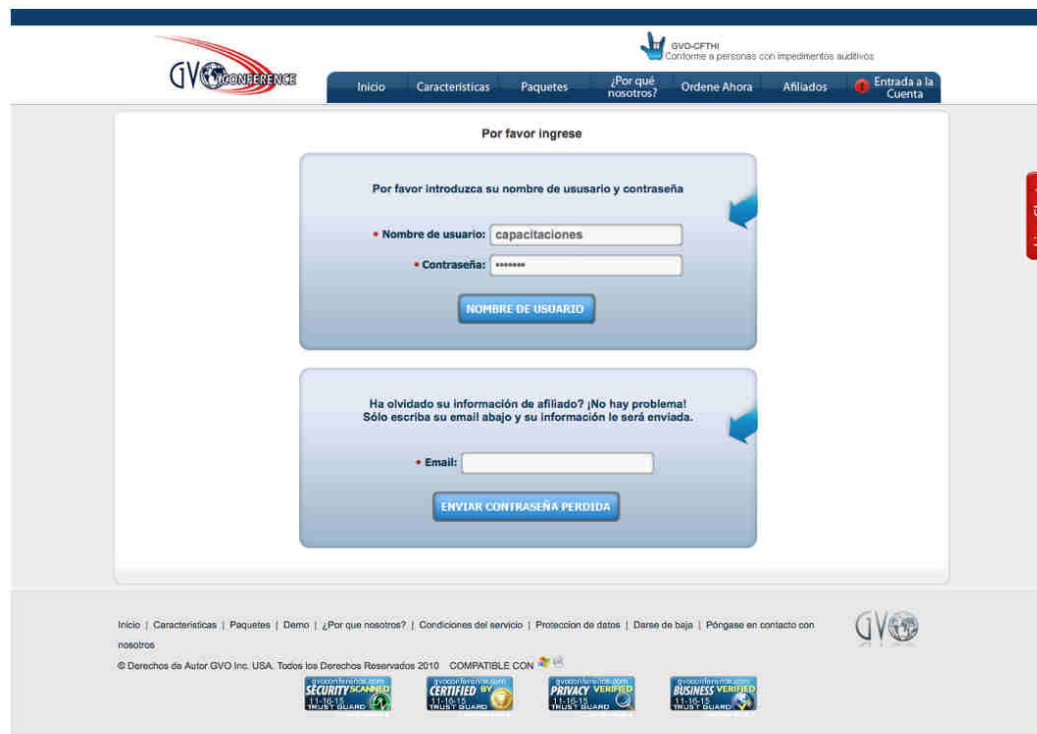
GV CONFERENCE

GVO-CFTHI
Conforme a personas con impedimentos auditivos

Inicio | Características | Paquetes | ¿Por qué nosotros? | Ordene Ahora | Afiliados | Entrada a la Cuenta

Por favor ingrese

Por favor introduzca su nombre de ususario y contraseña

• Nombre de usuario: capacitaciones

• Contraseña: •••••••

NOMBRE DE USUARIO

Ha olvidado su información de afiliado? ¡No hay problema! Sólo escriba su email abajo y su información le será enviada.

• Email:

ENVIAR CONTRASEÑA PERDIDA

Inicio | Caracteristicas | Paquetes | Demo | ¿Por que nosotros? | Condiciones del servicio | Proteccion de datos | Darse de baja | Póngase en contacto con nosotros

GVO

© Derechos de Autor GVO Inc. USA. Todos los Derechos Reservados 2010 COMPATIBLE CON

gvoconference.com SECURITY SCANNED 11-16-15 TRUST GUARD

gvoconference.com CERTIFIED BY 11-16-15 TRUST GUARD

gvoconference.com PRIVACY VERIFIED 11-16-15 TRUST GUARD

gvoconference.com BUSINESS VERIFIED 11-16-15 TRUST GUARD